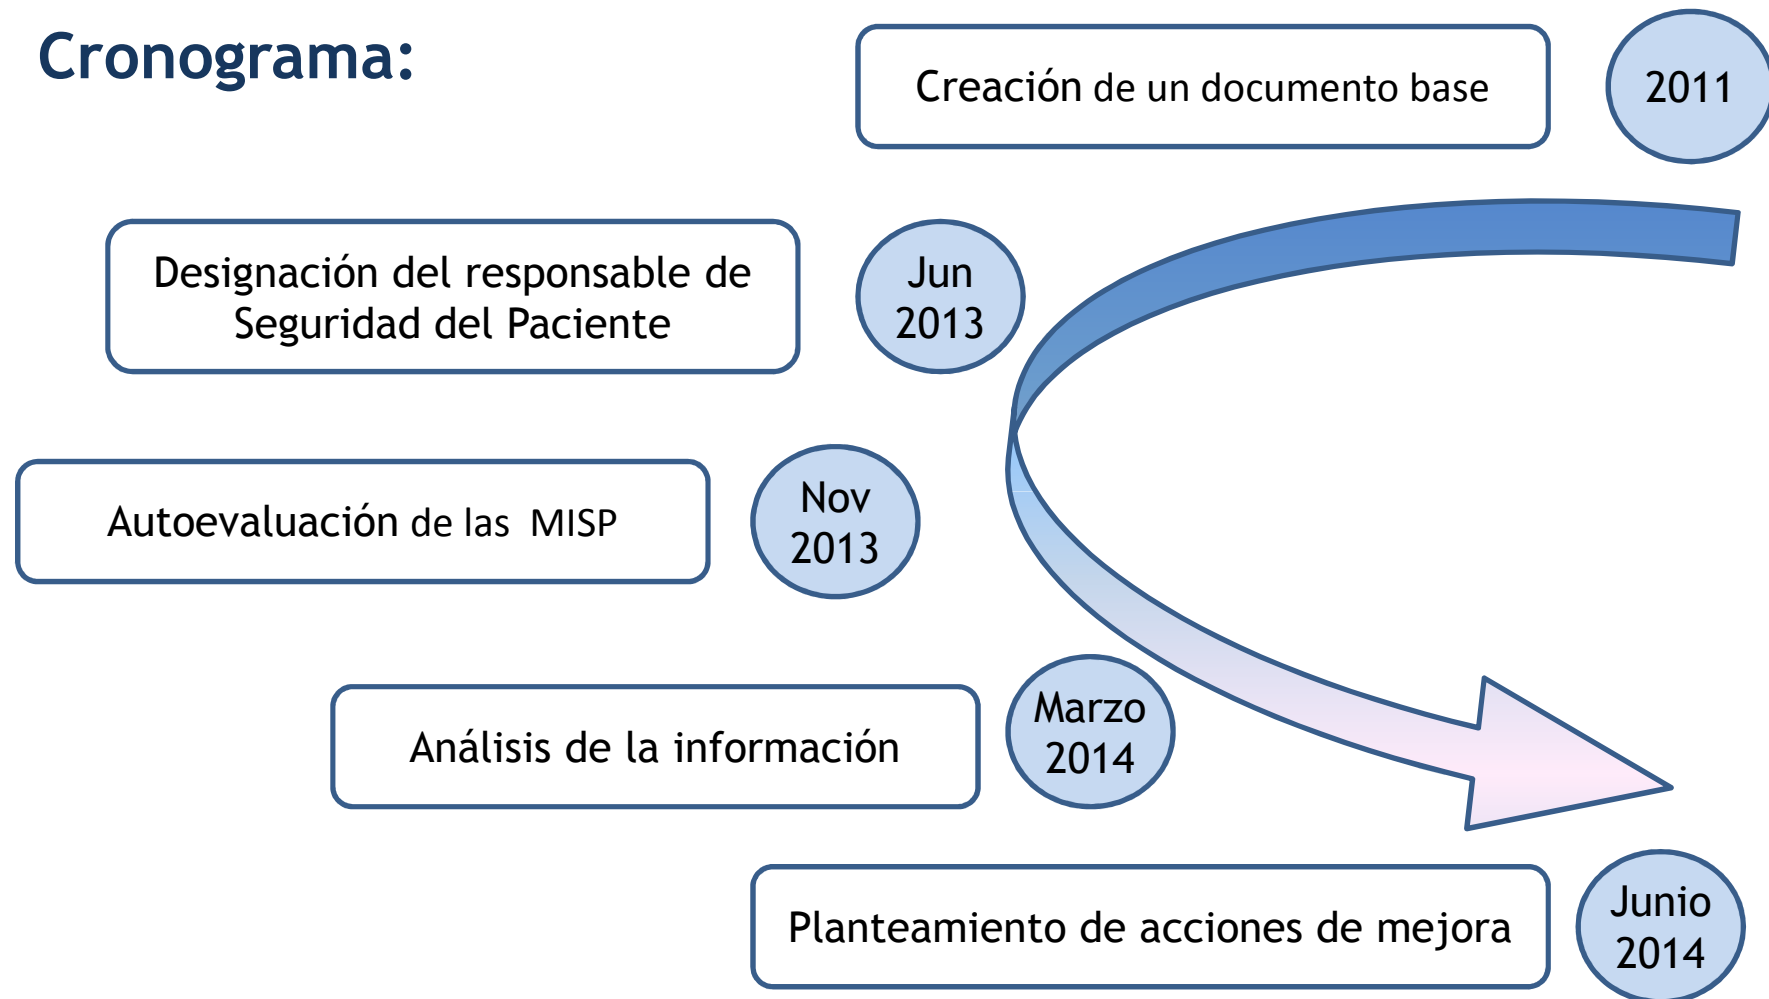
Cronograma:

Creación de un documento base

2011

Designación del responsable de Seguridad del Paciente

Jun 2013

Autoevaluación de las MISP

Nov 2013

Análisis de la información

Marzo 2014

Planteamiento de acciones de mejora

Junio 2014